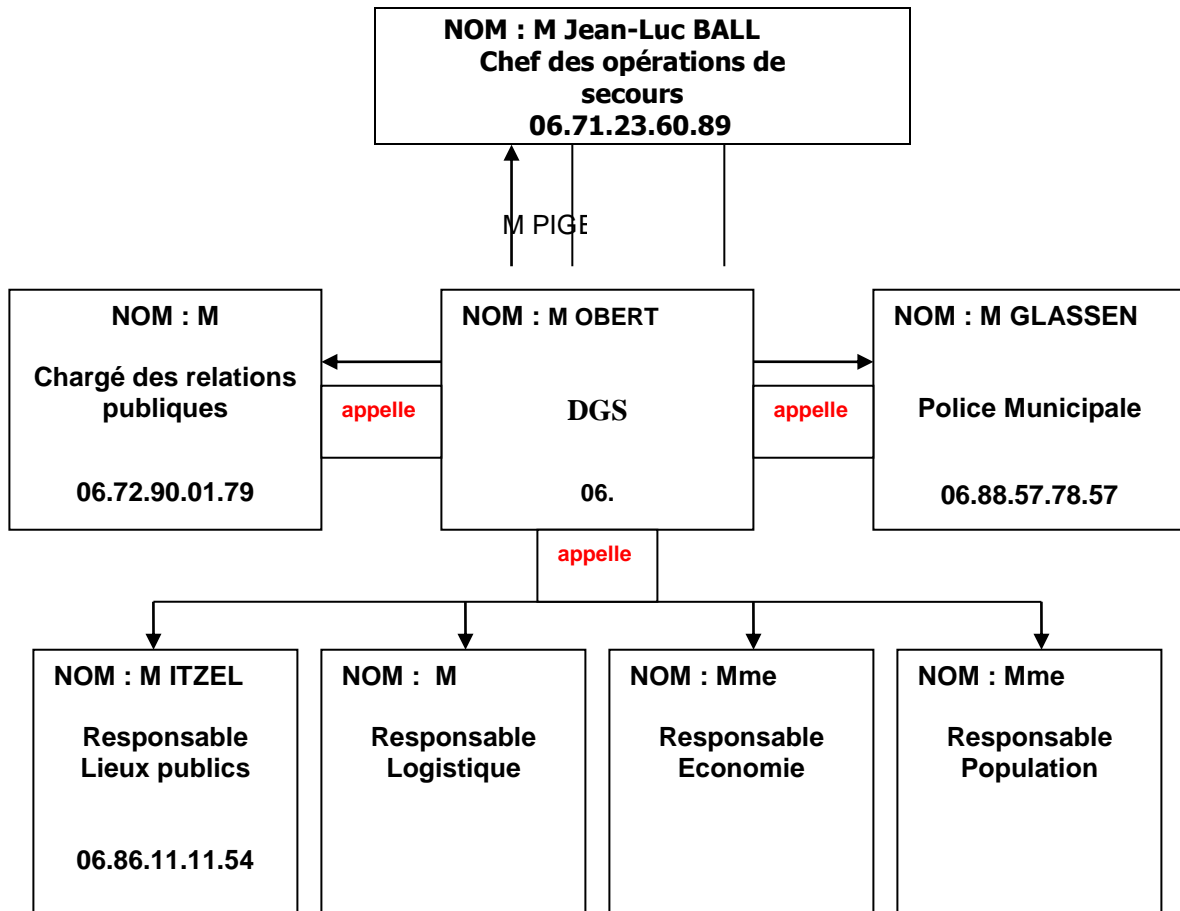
NOM : M Jean-Luc BALL
Chef des opérations de secours
06.71.23.60.89

M PIGE

NOM : M
Chargé des relations publiques
06.72.90.01.79

appelle

NOM : M OBERT
DGS
06.

appelle

NOM : M GLASSEN
Police Municipale
06.88.57.78.57

appelle

NOM : M ITZEL
Responsable Lieux publics
06.86.11.11.54

NOM : M
Responsable Logistique

NOM : Mme
Responsable Economie

NOM : Mme
Responsable Population